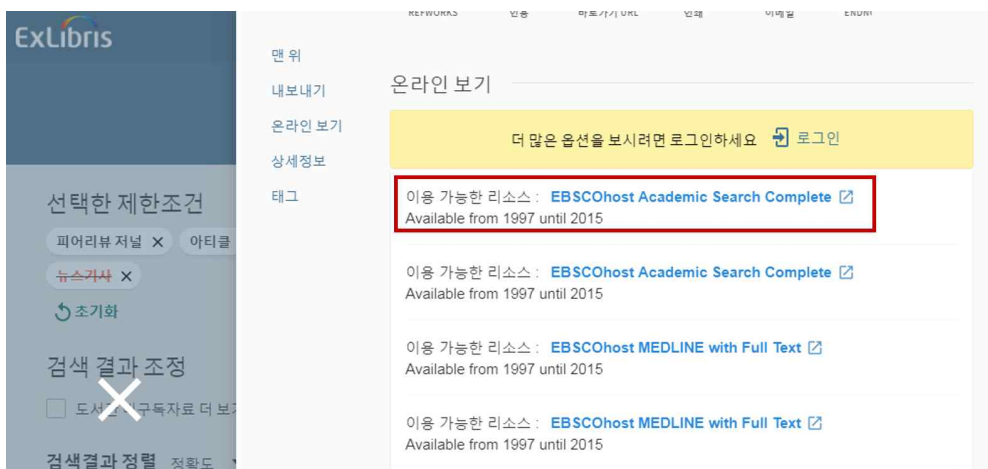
ExLibris

REFWORKS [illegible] 바로가기 URL 인쇄 이메일 ENDN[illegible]

맨 위
내보내기
온라인 보기
상세정보
태그

온라인 보기

더 많은 옵션을 보시려면 로그인하세요 로그인

이용 가능한 리소스 : EBSCOhost Academic Search Complete
Available from 1997 until 2015

이용 가능한 리소스 : EBSCOhost Academic Search Complete
Available from 1997 until 2015

이용 가능한 리소스 : EBSCOhost MEDLINE with Full Text
Available from 1997 until 2015

이용 가능한 리소스 : EBSCOhost MEDLINE with Full Text
Available from 1997 until 2015

선택한 제한조건
피어리뷰 저널 × 아티클
뉴스기사 ×
초기화

검색 결과 조정
도서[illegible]구독자료 더 보기

검색결과 정렬 정확도